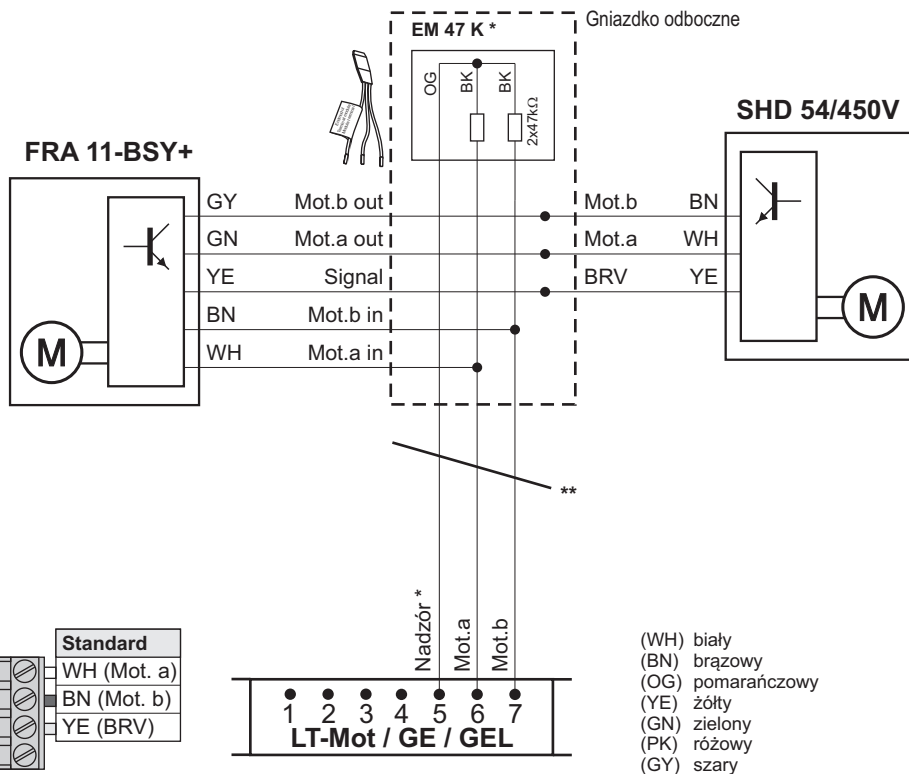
EM 47 K *

Gniazdko odboczne

OG BK BK 2x47kΩ

SHD 54/450V

FRA 11-BSY+

| GY | Mot.b out | Mot.b | BN |
|---|---|---|---|
| GN | Mot.a out | Mot.a | WH |
| YE | Signal | BRV | YE |
| BN | Mot.b in | | |
| WH | Mot.a in | | |

M

M

**

Nadzór *

Mot.a

Mot.b

| Standard |
|---|
| WH (Mot. a) |
| BN (Mot. b) |
| YE (BRV) |

1 2 3 4 5 6 7

LT-Mot / GE / GEL

(WH) biały
(BN) brązowy
(OG) pomarańczowy
(YE) żółty
(GN) zielony
(PK) różowy
(GY) szary